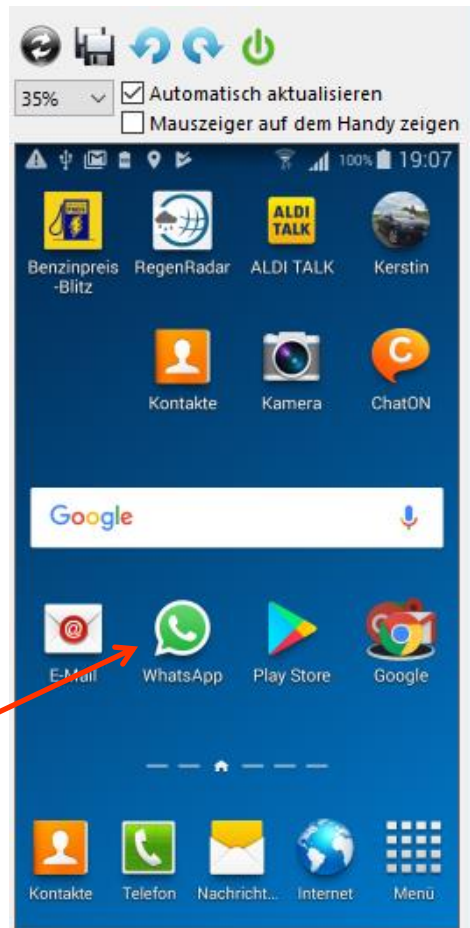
35%

Automatisch aktualisieren

Mauszeiger auf dem Handy zeigen

100% 19:07

Benzinpreis-Blitz

RegenRadar

ALDI TALK

ALDI TALK

Kerstin

Kontakte

Kamera

ChatON

Google

E-Mail

WhatsApp

Play Store

Google

Kontakte

Telefon

Nachricht...

Internet

Menü